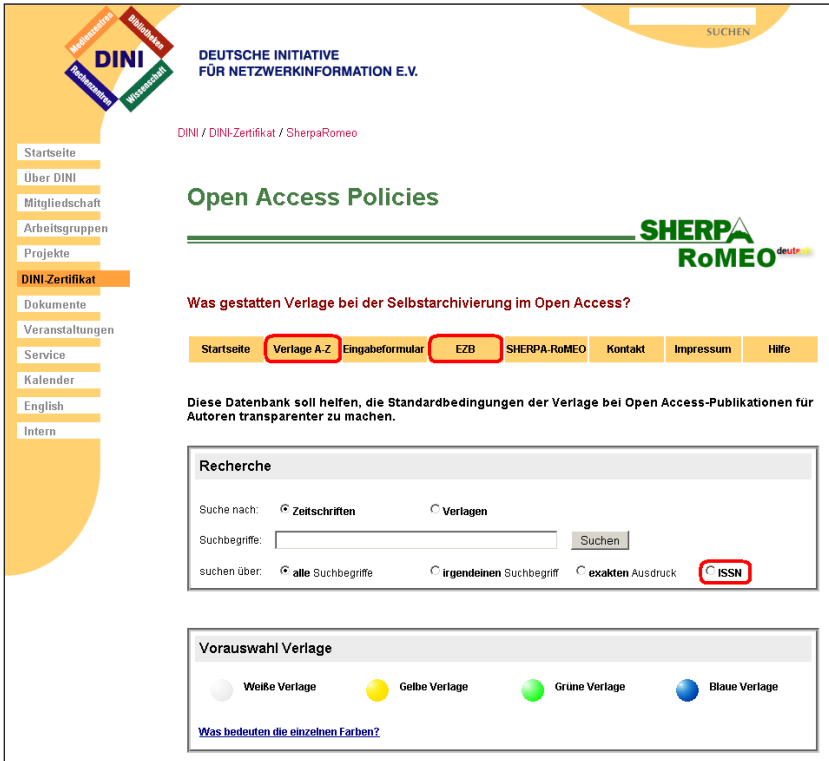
SUCHEN

Medienzentren Bibliotheken DINI Rechenzentren Wissenschaft

DEUTSCHE INITIATIVE FÜR NETZWERKINFORMATION E.V.

DINI / DINI-Zertifikat / SherpaRomeo

Startseite
Über DINI
Mitgliedschaft
Arbeitsgruppen
Projekte
DINI-Zertifikat
Dokumente
Veranstaltungen
Service
Kalender
English
Intern

Open Access Policies

SHERPA RoMEO deutsch

Was gestatten Verlage bei der Selbstarchivierung im Open Access?

| Startseite | Verlage A-Z | Eingabeformular | EZB | SHERPA-RoMEO | Kontakt | Impressum | Hilfe |
|---|---|---|---|---|---|---|---|

Diese Datenbank soll helfen, die Standardbedingungen der Verlage bei Open Access-Publikationen für Autoren transparenter zu machen.

Recherche

Suche nach: Zeitschriften Verlagen

Suchbegriffe: Suchen

suchen über: alle Suchbegriffe irgendeinen Suchbegriff exakten Ausdruck ISSN

Vorauswahl Verlage

Weiße Verlage Gelbe Verlage Grüne Verlage Blaue Verlage

Was bedeuten die einzelnen Farben?